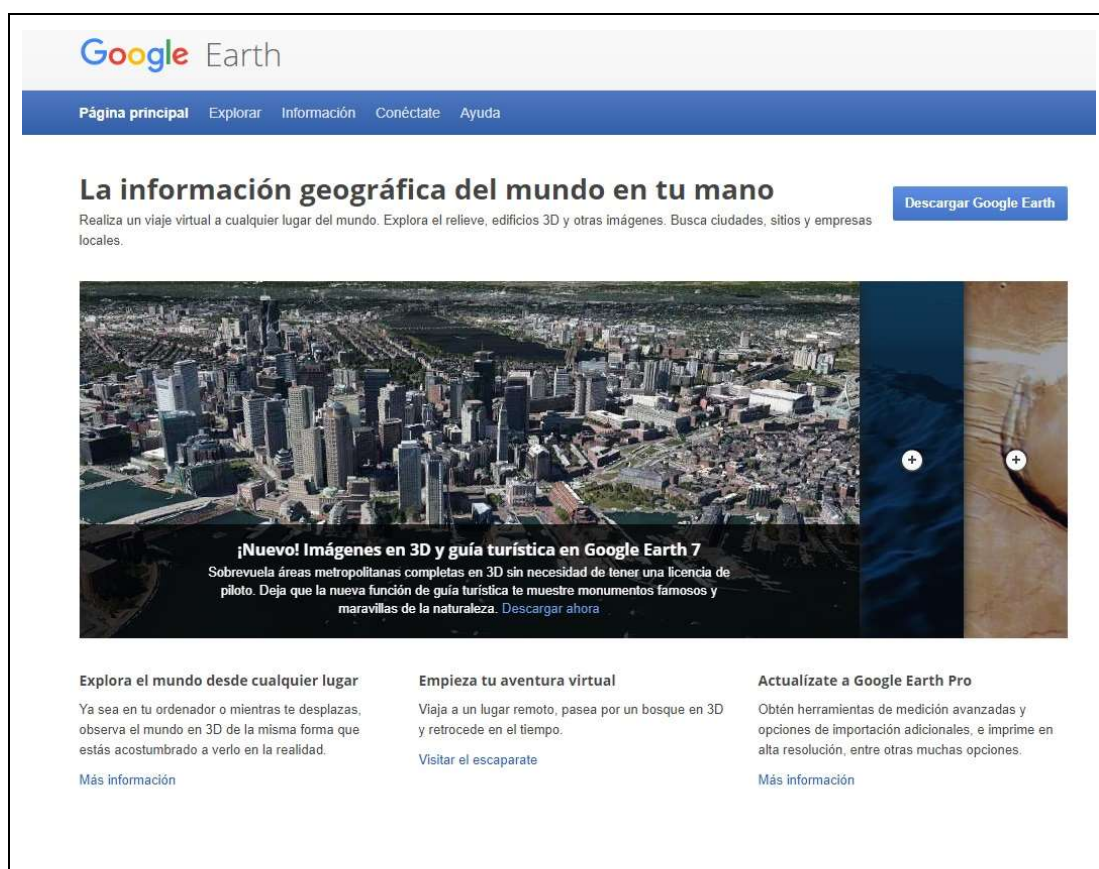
Google Earth

Página principal Explorar Información Conéctate Ayuda

La información geográfica del mundo en tu mano

Realiza un viaje virtual a cualquier lugar del mundo. Explora el relieve, edificios 3D y otras imágenes. Busca ciudades, sitios y empresas locales.

Descargar Google Earth

¡Nuevo! Imágenes en 3D y guía turística en Google Earth 7

Sobrevuela áreas metropolitanas completas en 3D sin necesidad de tener una licencia de piloto. Deja que la nueva función de guía turística te muestre monumentos famosos y maravillas de la naturaleza. Descargar ahora

Explora el mundo desde cualquier lugar

Ya sea en tu ordenador o mientras te desplazas, observa el mundo en 3D de la misma forma que estás acostumbrado a verlo en la realidad.

Más información

Empieza tu aventura virtual

Viaja a un lugar remoto, pasea por un bosque en 3D y retrocede en el tiempo.

Visitar el escaparate

Actualízate a Google Earth Pro

Obtén herramientas de medición avanzadas y opciones de importación adicionales, e imprime en alta resolución, entre otras muchas opciones.

Más información